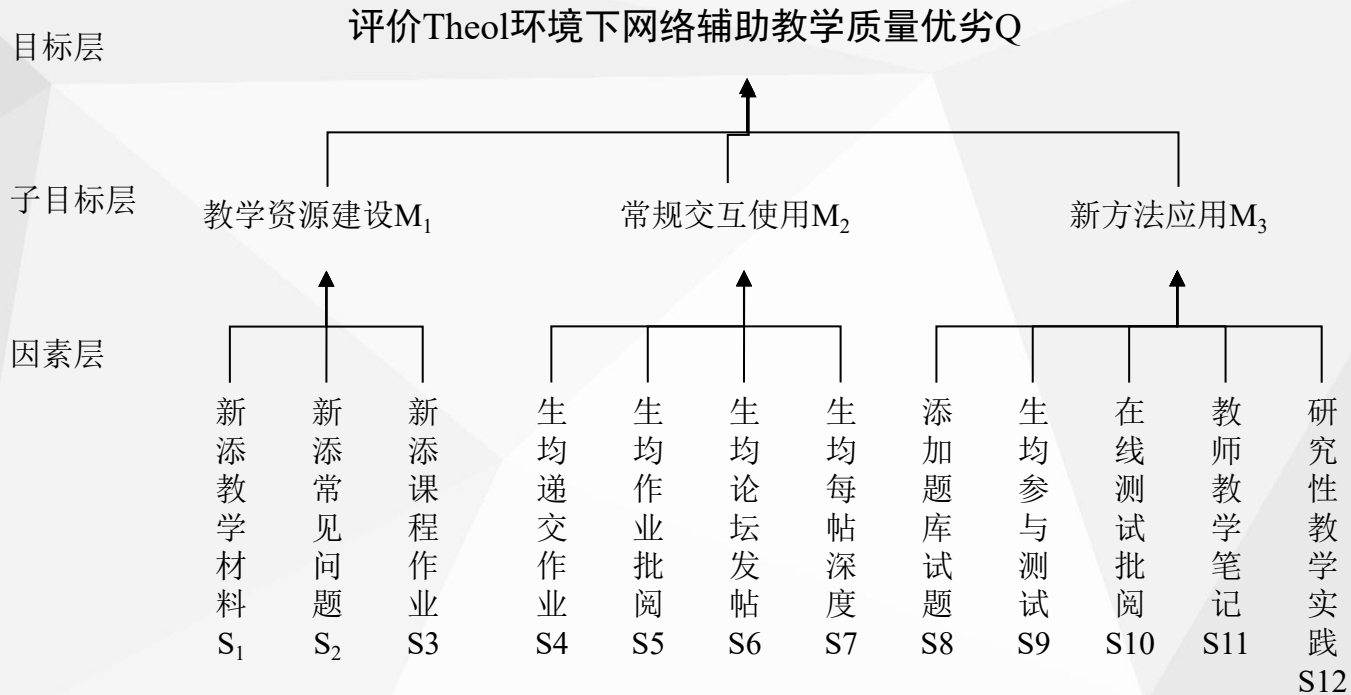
目标层

评价Theol环境下网络辅助教学质量优劣Q

子目标层

教学资源建设$M_1$

常规交互使用$M_2$

新方法应用$M_3$

因素层

新添教学材料 $S_1$

新添常见问题 $S_2$

新添课程作业 S3

生均递交作业 S4

生均作业批阅 S5

生均论坛发帖 S6

生均每帖深度 S7

添加题库试题 S8

生均参与测试 S9

在线测试批阅 S10

教师教学笔记 S11

研究性教学实践 S12